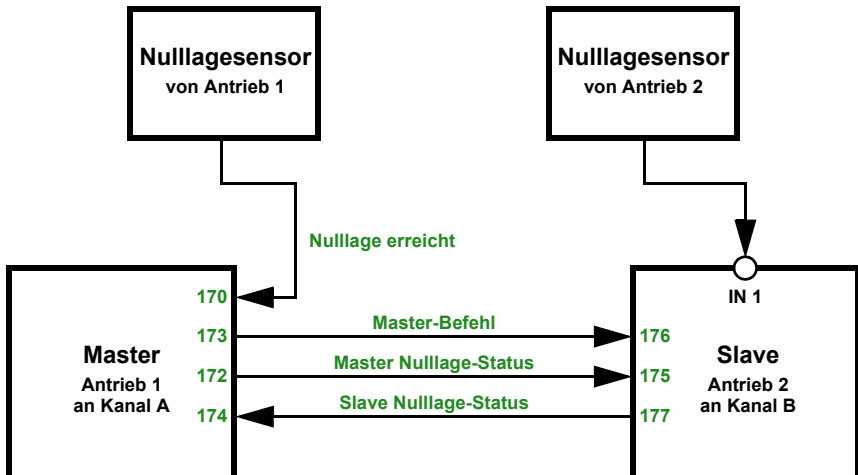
Nulllagesensor
von Antrieb 1

Nulllagesensor
von Antrieb 2

Nulllage erreicht

170
173
172
174

Master
Antrieb 1
an Kanal A

Master-Befehl
Master Nulllage-Status
Slave Nulllage-Status

IN 1

176
175
177

Slave
Antrieb 2
an Kanal B